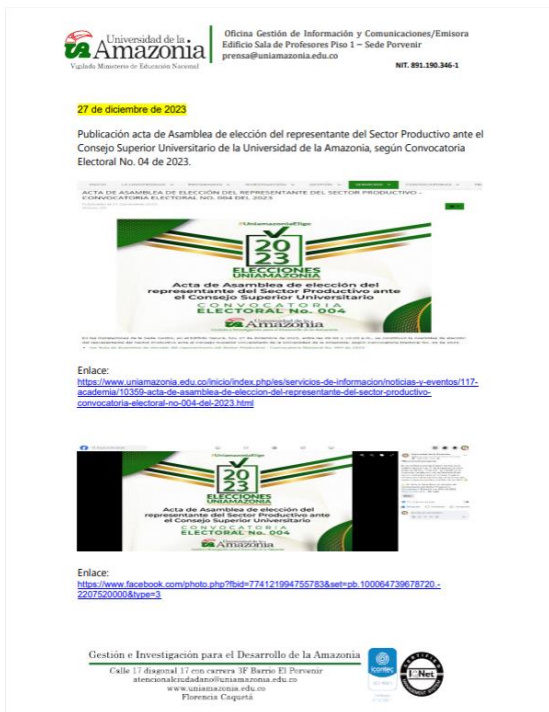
Universidad de la Amazonia
Vigilada Ministerio de Educación Nacional

Oficina Gestión de Información y Comunicaciones/Emisora
Edificio Sala de Profesores Piso 1 – Sede Porvenir
prensa@uniamazonia.edu.co
NIT. 891.190.346-1

27 de diciembre de 2023

Publicación acta de Asamblea de elección del representante del Sector Productivo ante el Consejo Superior Universitario de la Universidad de la Amazonia, según Convocatoria Electoral No. 04 de 2023.

ACTA DE ASAMBLEA DE ELECCIÓN DEL REPRESENTANTE DEL SECTOR PRODUCTIVO - CONVOCATORIA ELECTORAL NO. 004 DEL 2023

#UniamazoniaElige
2023
ELECCIONES UNIAMAZONIA
Acta de Asamblea de elección del representante del Sector Productivo ante el Consejo Superior Universitario
CONVOCATORIA ELECTORAL No. 004
Universidad de la Amazonia

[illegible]

Enlace:
https://www.uniamazonia.edu.co/inicio/index.php/es/servicios-de-informacion/noticias-y-eventos/117-academia/10359-acta-de-asamblea-de-eleccion-del-representante-del-sector-productivo-convocatoria-electoral-no-004-del-2023.html

#UniamazoniaElige
2023
ELECCIONES UNIAMAZONIA
Acta de Asamblea de elección del representante del Sector Productivo ante el Consejo Superior Universitario
CONVOCATORIA ELECTORAL No. 004
Universidad de la Amazonia

Enlace:
https://www.facebook.com/photo.php?fbid=774121994755783&set=pb.100064739678720.-2207520000&type=3

Gestión e Investigación para el Desarrollo de la Amazonia
Calle 17 diagonal 17 con carrera 3F Barrio El Porvenir
atencionalciudadano@uniamazonia.edu.co
www.uniamazonia.edu.co
Florencia Caquetá